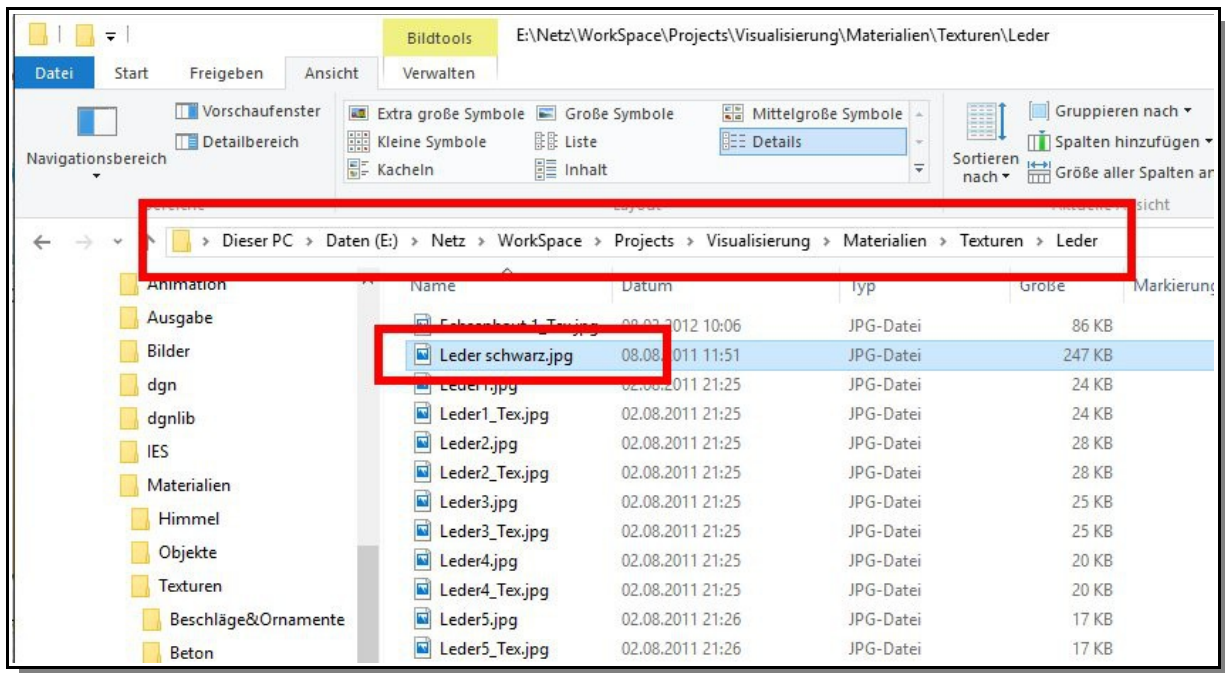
Bildtools E:\Netz\WorkSpace\Projects\Visualisierung\Materialien\Texturen\Leder

Datei Start Freigeben Ansicht Verwalten

Navigationsbereich
Vorschaufenster
Detailbereich
Extra große Symbole
Große Symbole
Mittelgroße Symbole
Kleine Symbole
Liste
Details
Kacheln
Inhalt
Sortieren nach
Gruppieren nach
Spalten hinzufügen
Größe aller Spalten an
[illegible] sicht

Dieser PC > Daten (E:) > Netz > WorkSpace > Projects > Visualisierung > Materialien > Texturen > Leder

Animation
Ausgabe
Bilder
dgn
dgnlib
IES
Materialien
Himmel
Objekte
Texturen
Beschläge&Ornamente
Beton

| Name | Datum | Typ | Größe | Markierung |
|---|---|---|---|---|
| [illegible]_Tex.jpg | 08.03.2012 10:06 | JPG-Datei | 86 KB | |
| Leder schwarz.jpg | 08.08.2011 11:51 | JPG-Datei | 247 KB | |
| Leder1.jpg | 02.08.2011 21:25 | JPG-Datei | 24 KB | |
| Leder1_Tex.jpg | 02.08.2011 21:25 | JPG-Datei | 24 KB | |
| Leder2.jpg | 02.08.2011 21:25 | JPG-Datei | 28 KB | |
| Leder2_Tex.jpg | 02.08.2011 21:25 | JPG-Datei | 28 KB | |
| Leder3.jpg | 02.08.2011 21:25 | JPG-Datei | 25 KB | |
| Leder3_Tex.jpg | 02.08.2011 21:25 | JPG-Datei | 25 KB | |
| Leder4.jpg | 02.08.2011 21:25 | JPG-Datei | 20 KB | |
| Leder4_Tex.jpg | 02.08.2011 21:25 | JPG-Datei | 20 KB | |
| Leder5.jpg | 02.08.2011 21:26 | JPG-Datei | 17 KB | |
| Leder5_Tex.jpg | 02.08.2011 21:26 | JPG-Datei | 17 KB | |